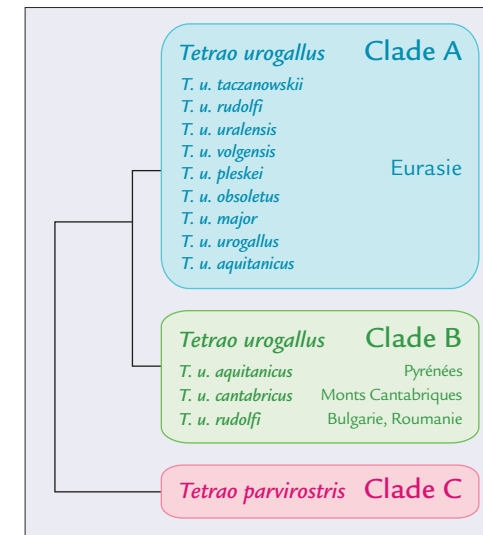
Tetrao urogallus Clade A

T. u. taczanowskii
T. u. rudolfi
T. u. uralensis
T. u. volgensis
T. u. pleskei
T. u. obsoletus
T. u. major
T. u. urogallus
T. u. aquitanicus

Eurasie

Tetrao urogallus Clade B

T. u. aquitanicus Pyrénées
T. u. cantabricus Monts Cantabriques
T. u. rudolfi Bulgarie, Roumanie

Tetrao parvirostris Clade C